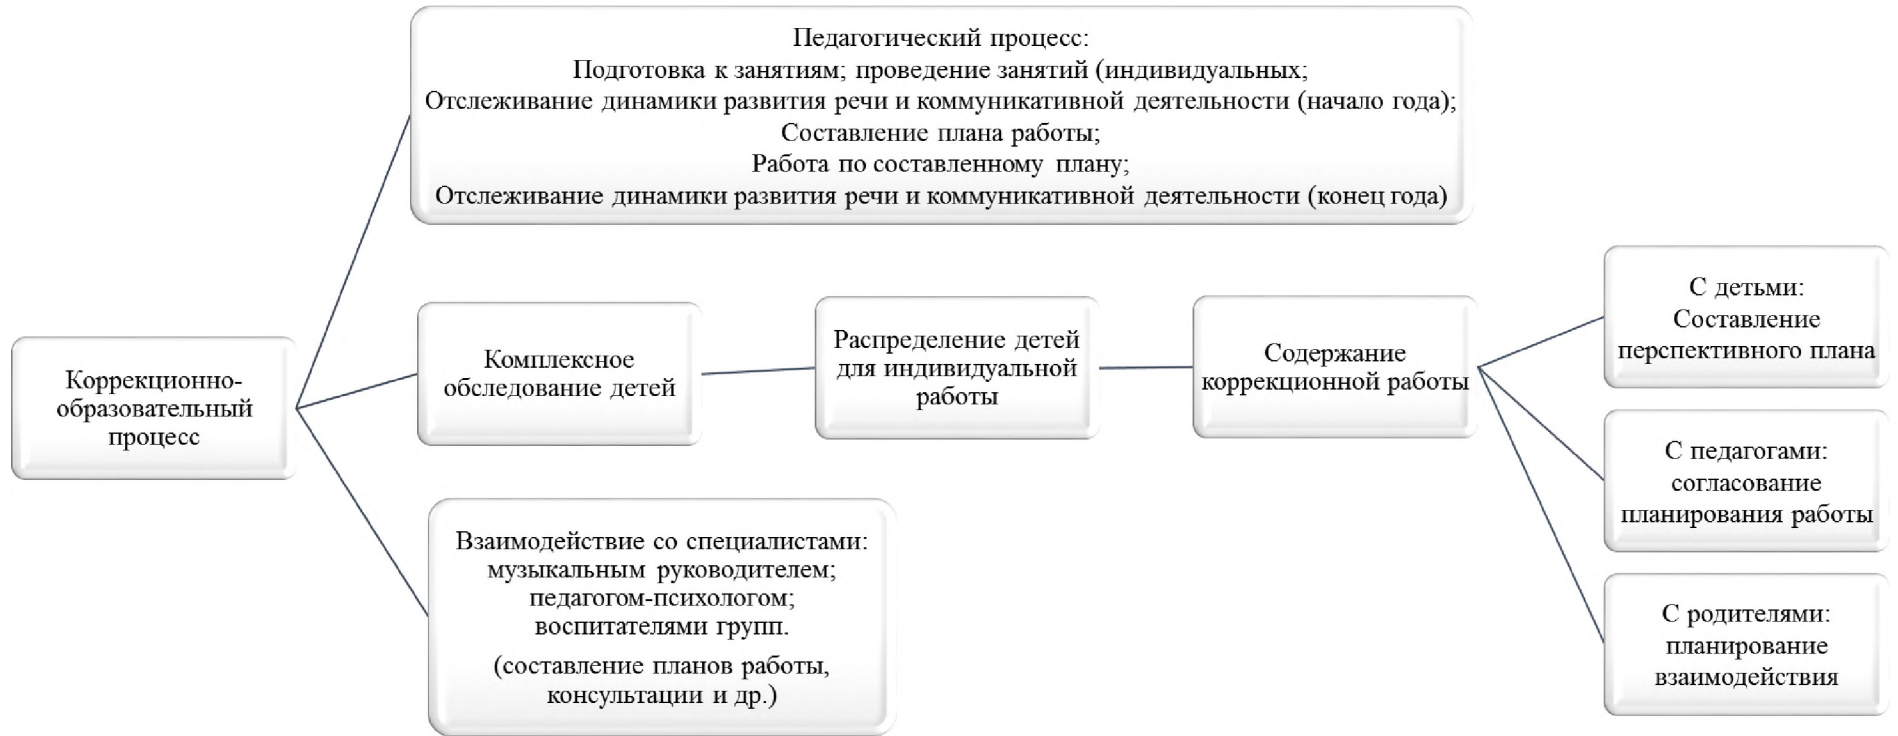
Коррекционно-образовательный процесс

Педагогический процесс:
Подготовка к занятиям; проведение занятий (индивидуальных;
Отслеживание динамики развития речи и коммуникативной деятельности (начало года);
Составление плана работы;
Работа по составленному плану;
Отслеживание динамики развития речи и коммуникативной деятельности (конец года)

Комплексное обследование детей

Распределение детей для индивидуальной работы

Содержание коррекционной работы

С детьми:
Составление перспективного плана

С педагогами:
согласование планирования работы

С родителями:
планирование взаимодействия

Взаимодействие со специалистами:
музыкальным руководителем;
педагогом-психологом;
воспитателями групп.

(составление планов работы, консультации и др.)